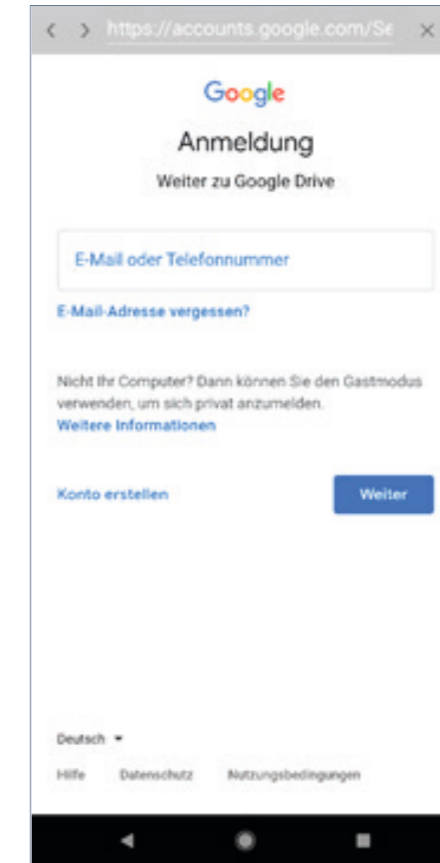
https://accounts.google.com/Se

Google

Anmeldung

Weiter zu Google Drive

E-Mail oder Telefonnummer

E-Mail-Adresse vergessen?

Nicht Ihr Computer? Dann können Sie den Gastmodus verwenden, um sich privat anzumelden.
Weitere Informationen

Konto erstellen

Weiter

Deutsch

Hilfe Datenschutz Nutzungsbedingungen